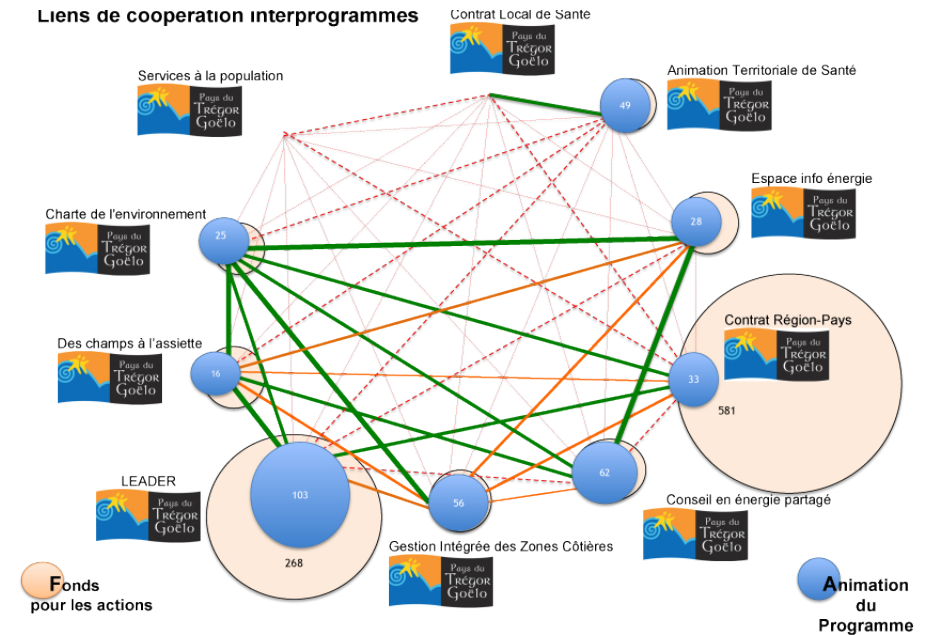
Liens de coopération interprogrammes

Contrat Local de Santé
Pays du Trégor Goëlo

Services à la population
Pays du Trégor Goëlo

Animation Territoriale de Santé
Pays du Trégor Goëlo

49

Espace info énergie
Pays du Trégor Goëlo

28

Charte de l'environnement
Pays du Trégor Goëlo

25

Contrat Région-Pays
Pays du Trégor Goëlo

Des champs à l'assiette
Pays du Trégor Goëlo

16

33

581

62

LEADER
Pays du Trégor Goëlo

103

56

Conseil en énergie partagé
Pays du Trégor Goëlo

268

Gestion Intégrée des Zones Côtières
Pays du Trégor Goëlo

Fonds pour les actions

Animation du Programme